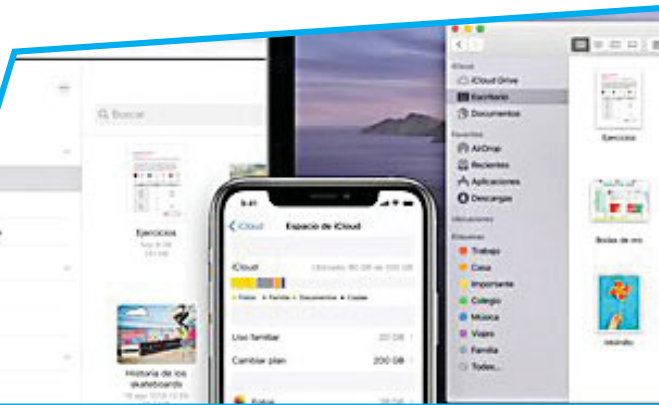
Q Buscar

Ejercicios

Historia de los skateboards

9:41

< iCloud Espacio de iCloud

iCloud

Uso familiar 20 GB >

Cambiar plan 200 GB >

Fotos

iCloud
iCloud Drive
Escritorio
Documentos

Favoritos
AirDrop
Recientes
Aplicaciones
Descargas

Ubicaciones

Etiquetas
Trabajo
Casa
Importante
Colegio
Música
Viajes
Familia
Todas...

Ejercicios

Bodas de oro